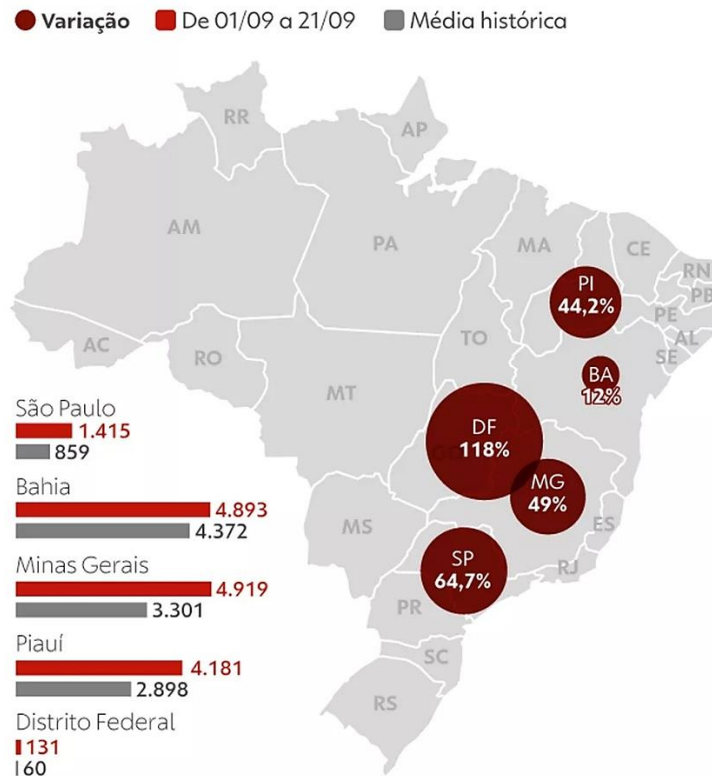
Variação De 01/09 a 21/09 Média histórica

RR
AP
AM
PA
MA
CE
RN
PB
PI 44,2%
PE
AL
SE
AC
RO
TO
BA 12%
MT
DF 118%
GO
MG 49%
MS
ES
SP 64,7%
RJ
PR
SC
RS

São Paulo
1.415
859

Bahia
4.893
4.372

Minas Gerais
4.919
3.301

Piauí
4.181
2.898

Distrito Federal
131
60